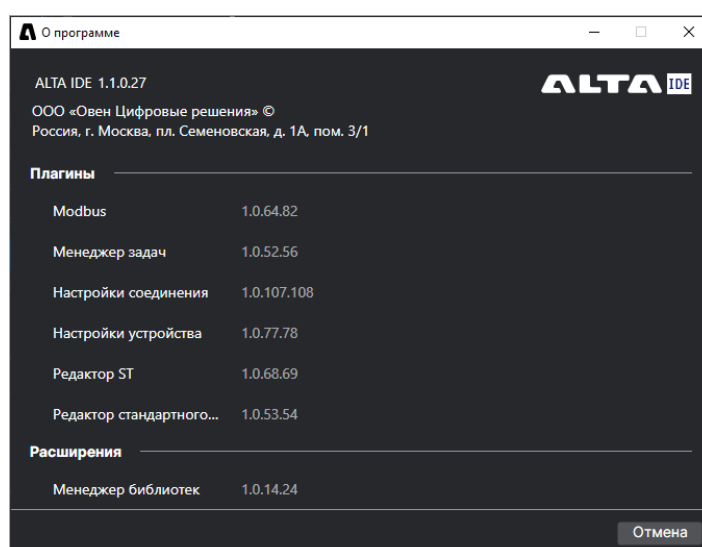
О программе

ALTA IDE 1.1.0.27

ALTA IDE

ООО «Овен Цифровые решения» ©
Россия, г. Москва, пл. Семеновская, д. 1А, пом. 3/1

Плагины

| | |
|---|---|
| Modbus | 1.0.64.82 |
| Менеджер задач | 1.0.52.56 |
| Настройки соединения | 1.0.107.108 |
| Настройки устройства | 1.0.77.78 |
| Редактор ST | 1.0.68.69 |
| Редактор стандартного... | 1.0.53.54 |

Расширения

| | |
|---|---|
| Менеджер библиотек | 1.0.14.24 |

Отмена